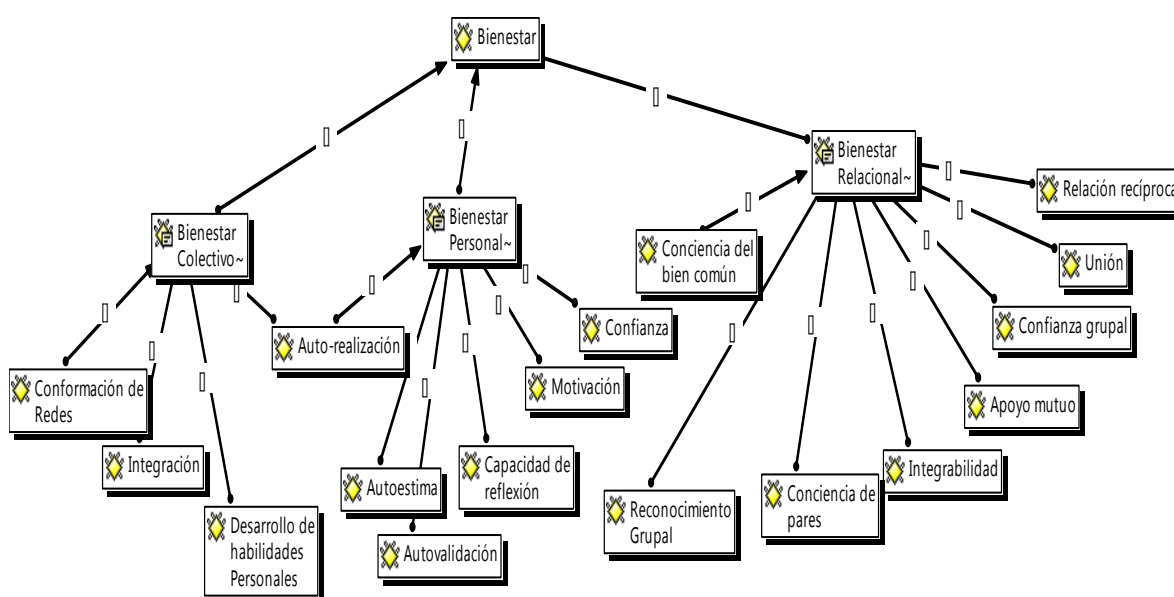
Bienestar

Bienestar Colectivo~

Bienestar Personal~

Bienestar Relacional~

Conformación de Redes

Integración

Desarrollo de habilidades Personales

Auto-realización

Autoestima

Autovalidación

Capacidad de reflexión

Motivación

Confianza

Conciencia del bien común

Reconocimiento Grupal

Conciencia de pares

Integrabilidad

Apoyo mutuo

Confianza grupal

Unión

Relación recíproca